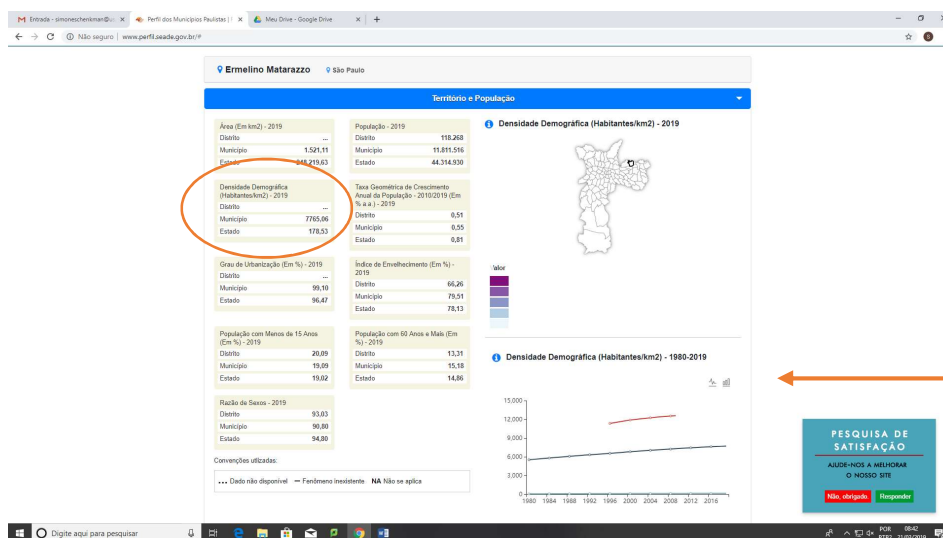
M Entrada - simoneschenkman@u ×   Perfil dos Municípios Paulistas | ×   Meu Drive - Google Drive ×   +

← → C ⓘ Não seguro | www.perfil.seade.gov.br/#

Ermelino Matarazzo   São Paulo

Território e População

| Área (Em km2) - 2019 | |
|---|---|
| Distrito | ... |
| Município | 1.521,11 |
| Estado | 248.219,63 |

| População - 2019 | |
|---|---|
| Distrito | 118.268 |
| Município | 11.811.516 |
| Estado | 44.314.930 |

| Densidade Demográfica (Habitantes/km2) - 2019 | |
|---|---|
| Distrito | ... |
| Município | 7765,06 |
| Estado | 178,53 |

| Taxa Geométrica de Crescimento Anual da População - 2010/2019 (Em % a.a.) - 2019 | |
|---|---|
| Distrito | 0,51 |
| Município | 0,55 |
| Estado | 0,81 |

| Grau de Urbanização (Em %) - 2019 | |
|---|---|
| Distrito | ... |
| Município | 99,10 |
| Estado | 96,47 |

| Índice de Envelhecimento (Em %) - 2019 | |
|---|---|
| Distrito | 66,26 |
| Município | 79,51 |
| Estado | 78,13 |

| População com Menos de 15 Anos (Em %) - 2019 | |
|---|---|
| Distrito | 20,09 |
| Município | 19,09 |
| Estado | 19,02 |

| População com 60 Anos e Mais (Em %) - 2019 | |
|---|---|
| Distrito | 13,31 |
| Município | 15,18 |
| Estado | 14,86 |

| Razão de Sexos - 2019 | |
|---|---|
| Distrito | 93,03 |
| Município | 90,80 |
| Estado | 94,80 |

Convenções utilizadas:

... Dado não disponível  – Fenômeno inexistente  NA Não se aplica

Densidade Demográfica (Habitantes/km2) - 2019

Valor

Densidade Demográfica (Habitantes/km2) - 1980-2019

15,000
12,000
9,000
6,000
3,000
0
1980 1984 1988 1992 1996 2000 2004 2008 2012 2016

PESQUISA DE SATISFAÇÃO
AJUDE-NOS A MELHORAR O NOSSO SITE
Não, obrigado.  Responder

Digite aqui para pesquisar

POR PTB2 08:42 21/03/2019